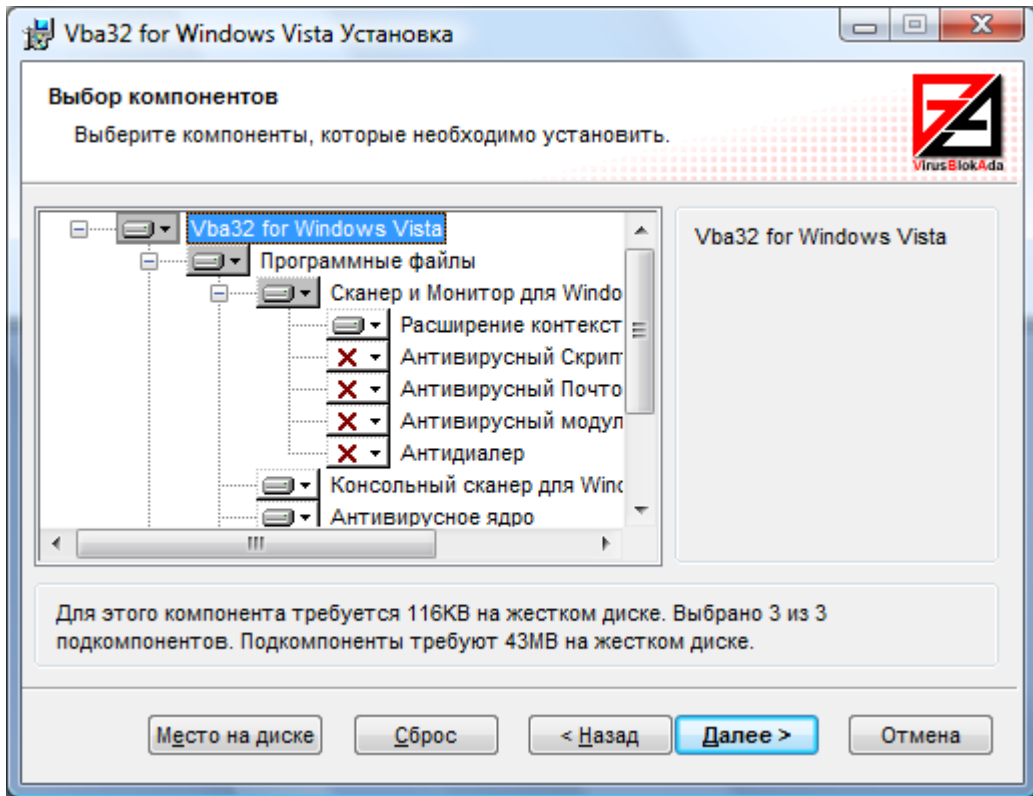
Vba32 for Windows Vista Установка

Выбор компонентов

Выберите компоненты, которые необходимо установить.

VirusBlokAda

Vba32 for Windows Vista
Программные файлы
Сканер и Монитор для Windo
Расширение контекст
Антивирусный Скрип
Антивирусный Почто
Антивирусный модул
Антидиалер
Консольный сканер для Winc
Антивирусное ядро

Vba32 for Windows Vista

Для этого компонента требуется 116KB на жестком диске. Выбрано 3 из 3 подкомпонентов. Подкомпоненты требуют 43MB на жестком диске.

Место на диске | Сброс | < Назад | Далее > | Отмена